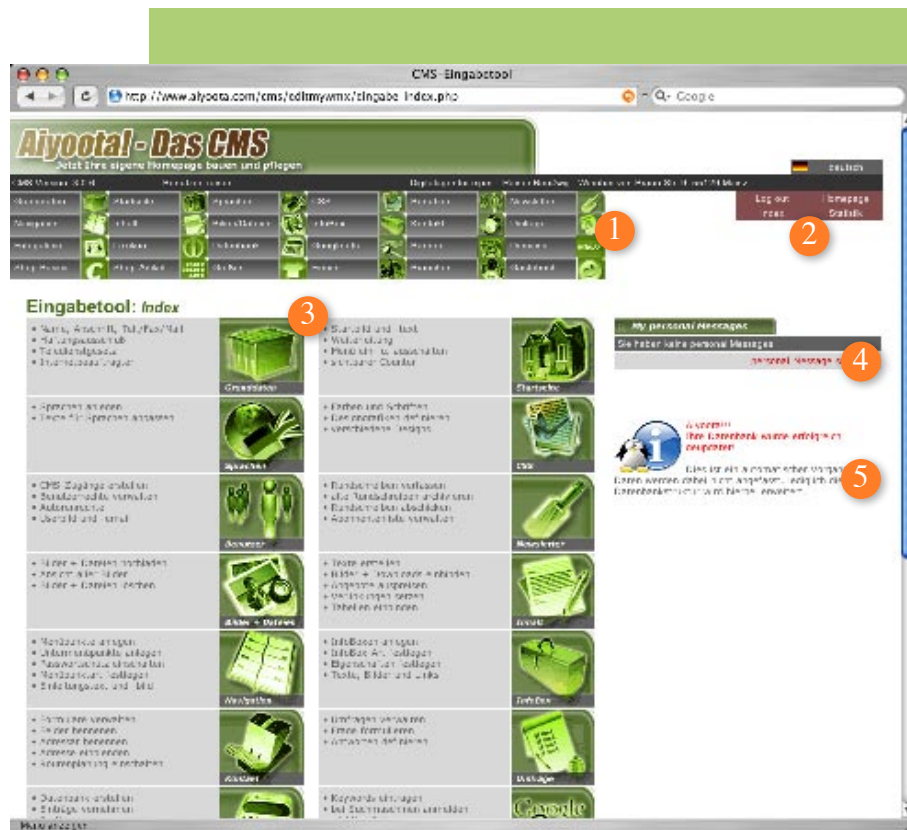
CMS-Eingabetool

http://www.aiyoota.com/cms/editmywmx/eingabe_index.php

Google

Aiyoota! - Das CMS

Jetzt Ihre eigene Homepage bauen und pflegen

deutsch

Log out

Homepage

Statistik

1

2

Eingabetool: Index

3

My personal Messages

Sie haben keine personal Messages

4

5

Grundlagen

Startseite

Sprachen

CSS

Benutzer

Newsletter

Bilder + Dateien

Inhalt

InfoBox

Umfrage

Google